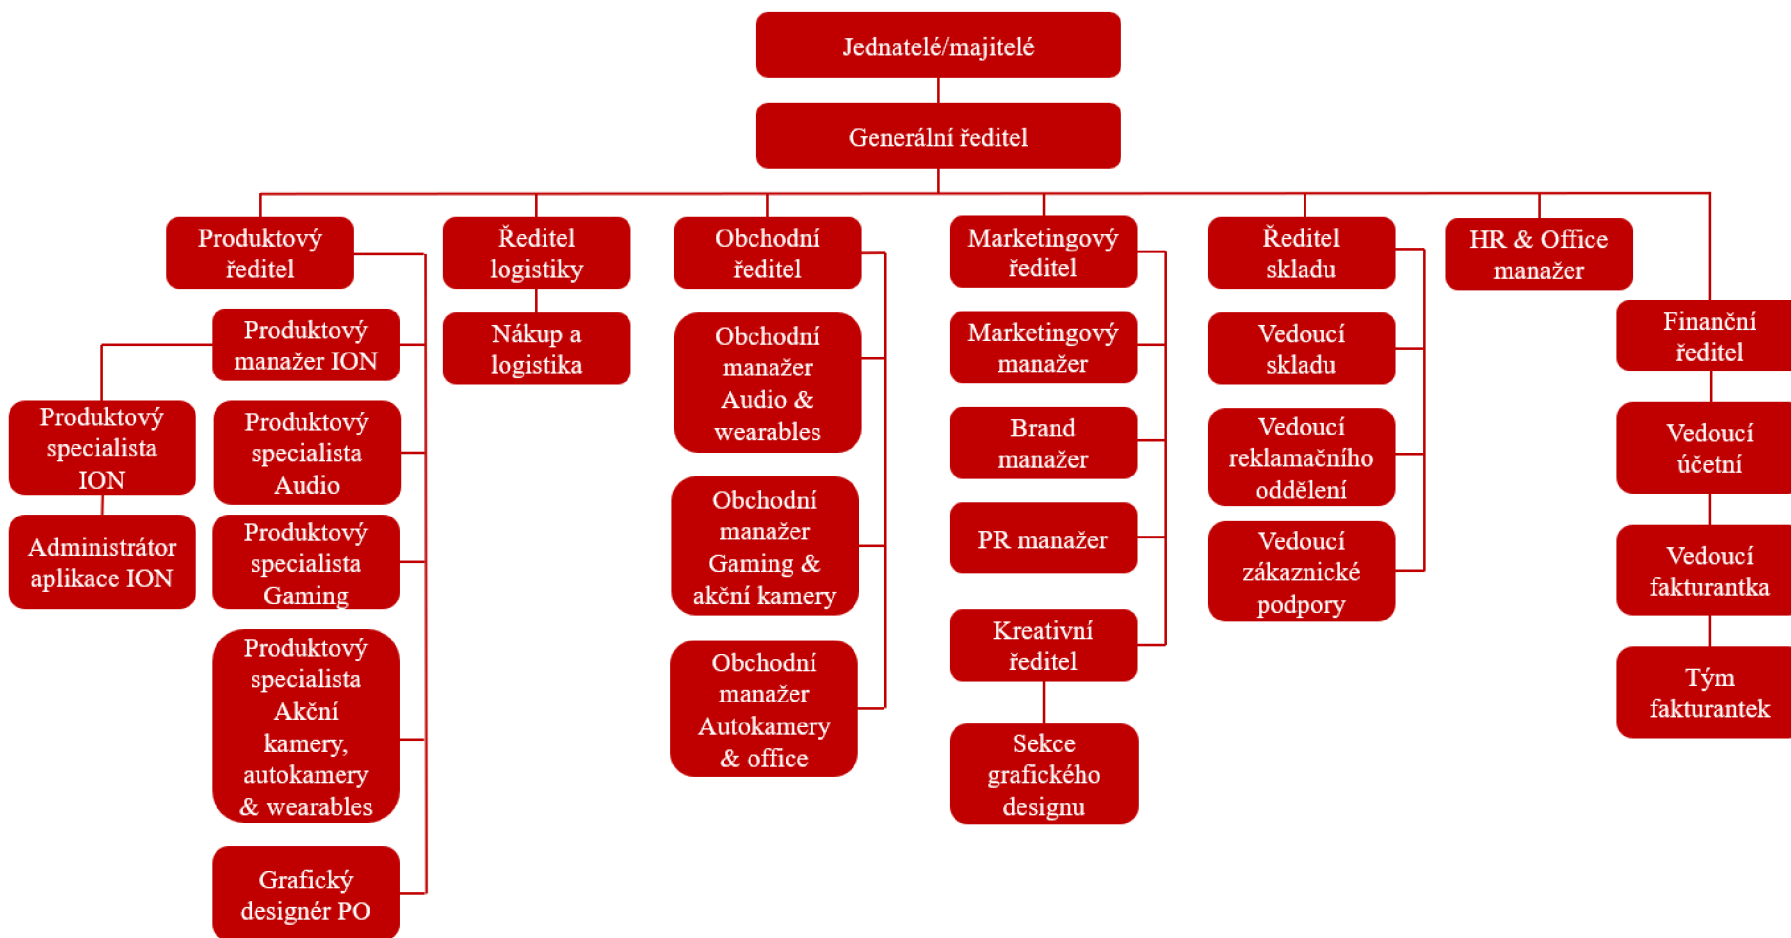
Jednatelé/majitelé

Generální ředitel

Produktový ředitel

Produktový manažer ION

Produktový specialista ION

Administrátor aplikace ION

Produktový specialista Audio

Produktový specialista Gaming

Produktový specialista Akční kamery, autokamery & wearables

Grafický designér PO

Ředitel logistiky

Nákup a logistika

Obchodní ředitel

Obchodní manažer Audio & wearables

Obchodní manažer Gaming & akční kamery

Obchodní manažer Autokamery & office

Marketingový ředitel

Marketingový manažer

Brand manažer

PR manažer

Kreativní ředitel

Sekce grafického designu

Ředitel skladu

Vedoucí skladu

Vedoucí reklamačního oddělení

Vedoucí zákaznické podpory

HR & Office manažer

Finanční ředitel

Vedoucí účetní

Vedoucí fakturantka

Tým fakturantek